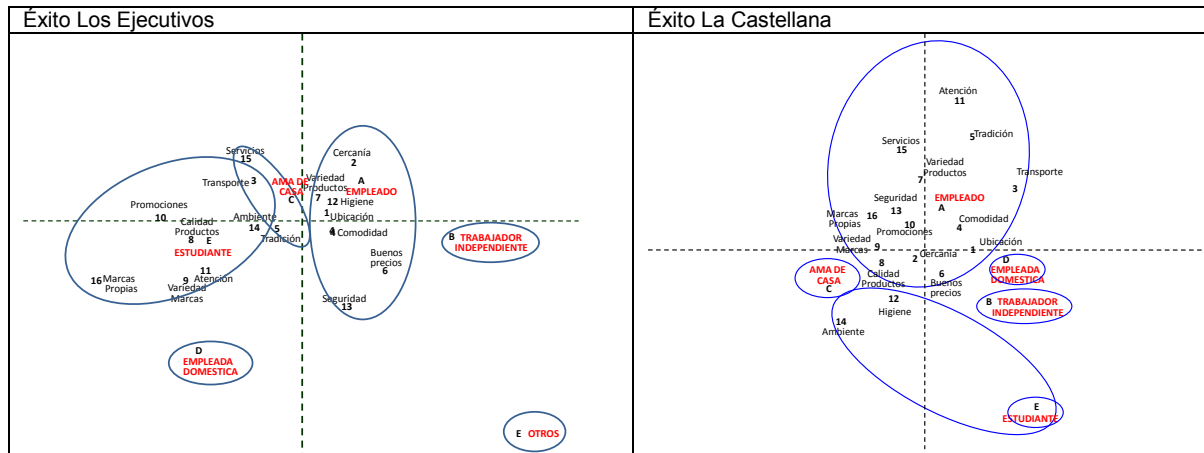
| Éxito Los Ejecutivos | Éxito La Castellana |
|---|---|
| Servicios 15 Transporte 3 AMA DE CASA C Variedad Productos 7 Cercanía 2 A EMPLEADO 12 Higiene 1 Ubicación 4 Comodidad Promociones 10 Calidad Productos 8 E ESTUDIANTE Ambiente 14 5 Tradición 11 Atención 9 Variedad Marcas 16 Marcas Propias Buenos precios 6 Seguridad 13 B TRABAJADOR INDEPENDIENTE D EMPLEADA DOMESTICA E OTROS | Atención 11 5 Tradición Servicios 15 Variedad Productos 7 Transporte 3 Seguridad 13 EMPLEADO A Marcas Propias 16 10 Promociones Comodidad 4 Variedad Marcas 9 Ubicación 1 2 Cercanía D EMPLEADA DOMESTICA AMA DE CASA C 8 Calidad Productos 6 Buenos precios B TRABAJADOR INDEPENDIENTE 12 Higiene 14 Ambiente E ESTUDIANTE |